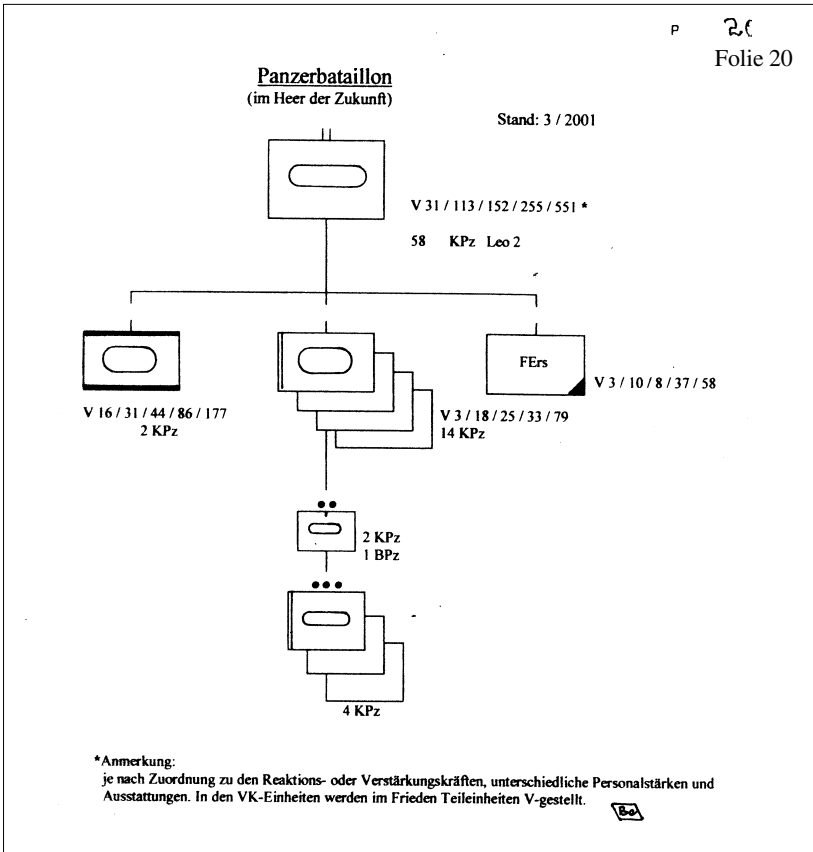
P 20

Folie 20

Panzerbataillon
(im Heer der Zukunft)

Stand: 3 / 2001

V 31 / 113 / 152 / 255 / 551 *

58 KPz Leo 2

FErs

V 3 / 10 / 8 / 37 / 58

V 16 / 31 / 44 / 86 / 177
2 KPz

V 3 / 18 / 25 / 33 / 79
14 KPz

2 KPz
1 BPz

4 KPz

*Anmerkung:
je nach Zuordnung zu den Reaktions- oder Verstärkungskräften, unterschiedliche Personalstärken und Ausstattungen. In den VK-Einheiten werden im Frieden Teileinheiten V-gestellt.

Be